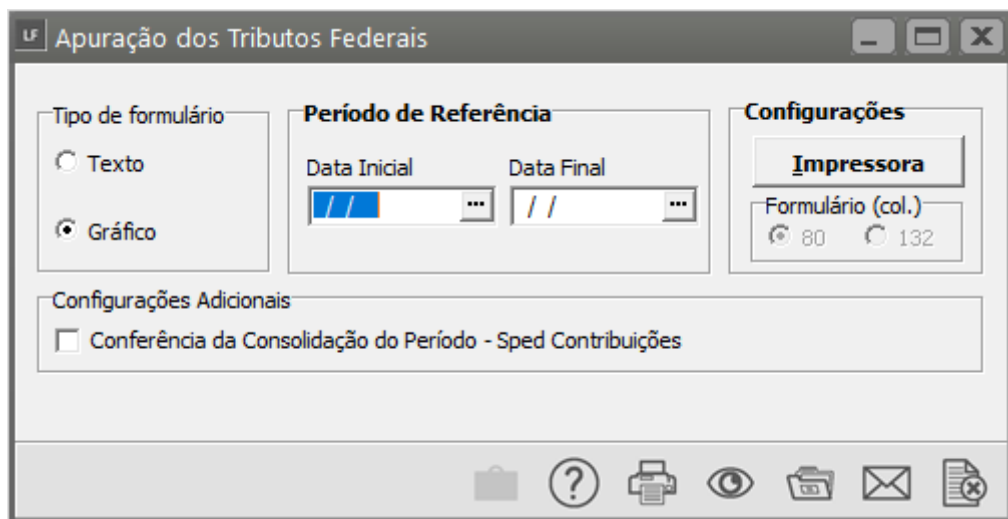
LF Apuração dos Tributos Federais

Tipo de formulário
Texto
Gráfico

Período de Referência
Data Inicial
/ / ...
Data Final
/ / ...

Configurações
Impressora
Formulário (col.)
80
132

Configurações Adicionais
Conferência da Consolidação do Período - Sped Contribuições